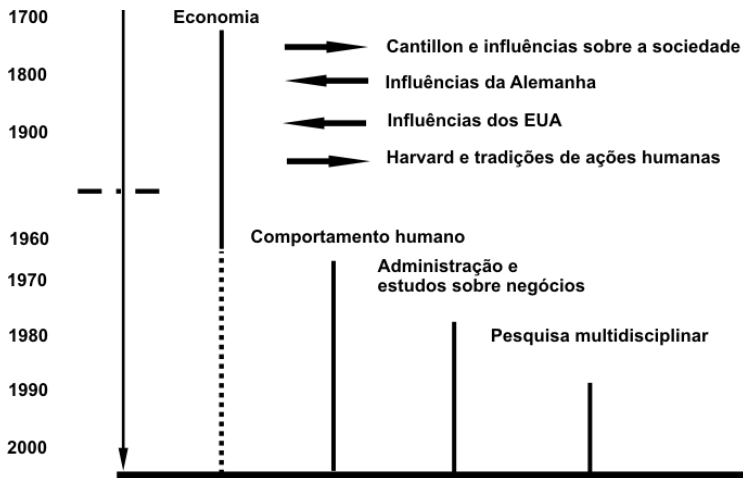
1700
1800
1900
1960
1970
1980
1990
2000

Economia

Cantillon e influências sobre a sociedade

Influências da Alemanha

Influências dos EUA

Harvard e tradições de ações humanas

Comportamento humano

Administração e estudos sobre negócios

Pesquisa multidisciplinar